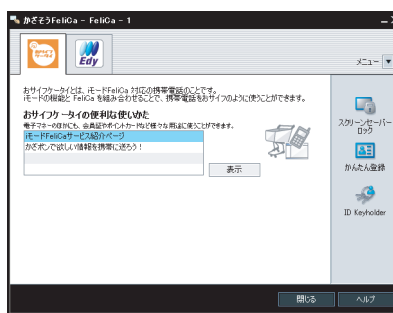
かざそうFeliCa - FeliCa - 1

Edy

メニュー

おサイフケータイとは、iモードFeliCa 対応の携帯電話のことです。
iモードの機能と FeliCa を組み合わせることで、携帯電話をおサイフのように使うことができます。

おサイフケータイの便利な使いかた
電子マネーの他にも、会員証やポイントカードなど様々な用途に使うことができます。

iモードFeliCaサービス紹介ページ
かざポンで欲しい情報を携帯に送ろう!

表示

スクリーンセーバーロック

かんたん登録

ID Keyholder

閉じる

ヘルプ